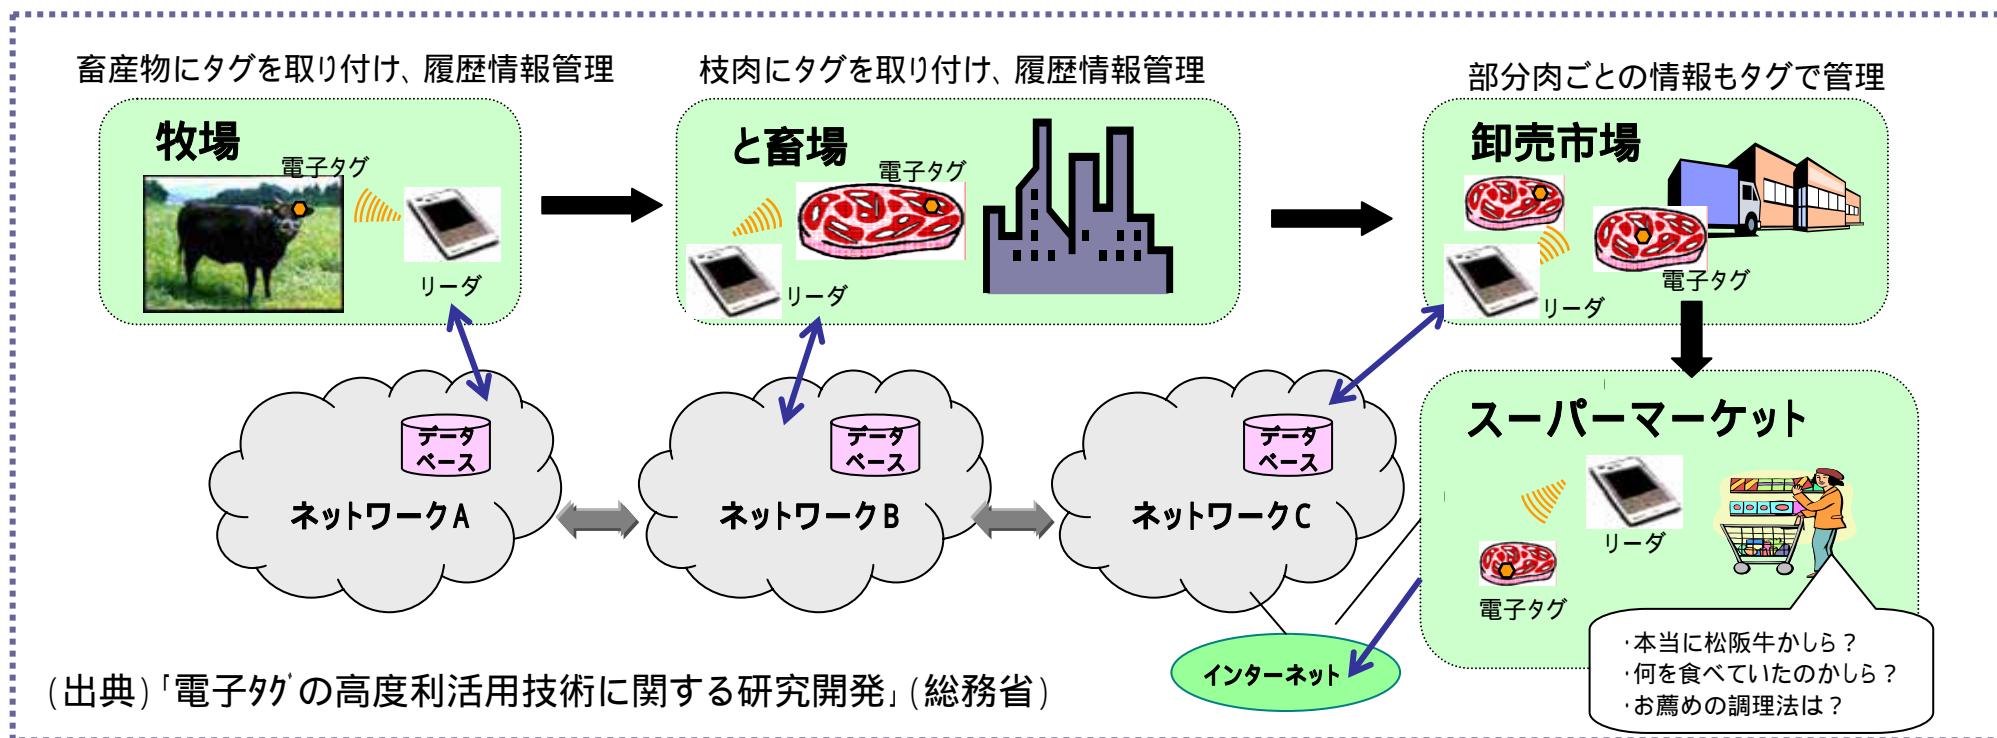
畜産物にタグを取り付け、履歴情報管理

牧場
電子タグ
リーダ

枝肉にタグを取り付け、履歴情報管理

と畜場
電子タグ
リーダ

部分肉ごとの情報もタグで管理

卸売市場
リーダ
電子タグ

データベース
ネットワークA

データベース
ネットワークB

データベース
ネットワークC

スーパーマーケット
リーダ
電子タグ

・本当に松阪牛かしら？
・何を食べていたのかしら？
・お薦めの調理法は？

インターネット

（出典）「電子タグの高度利活用技術に関する研究開発」（総務省）